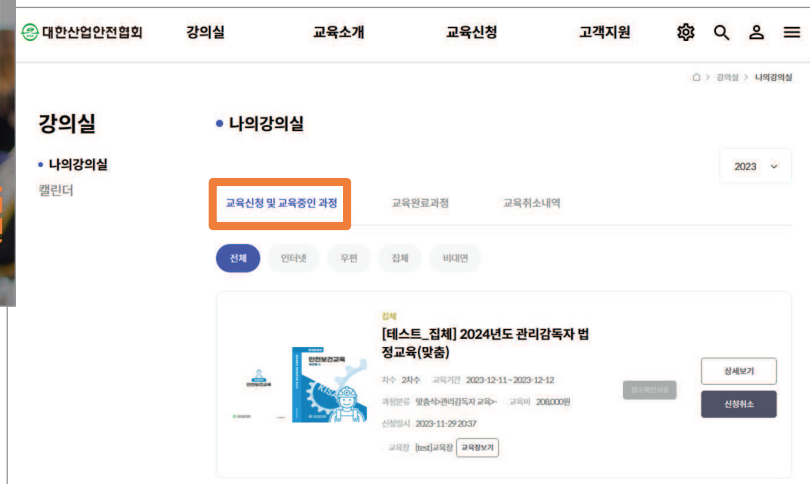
대한산업안전협회 강의실 교육소개 교육신청 고객지원

강의실 > 나의강의실

강의실
• 나의강의실
캘린더

• 나의강의실

2023

교육신청 및 교육중인 과정 교육완료과정 교육취소내역

전체 인터넷 우편 집체 비대면

집체
[테스트_집체] 2024년도 관리감독자 법정교육(맞춤)

안전보건교육

차수 2차수 교육기간 2023-12-11 ~ 2023-12-12
과정분류 맞춤식>관리감독자 교육> 교육비 208,000원
신청일시 2023-11-29 20:37
교육장 [test]교육장 교육장보기

접수확인서류

상세보기
신청취소